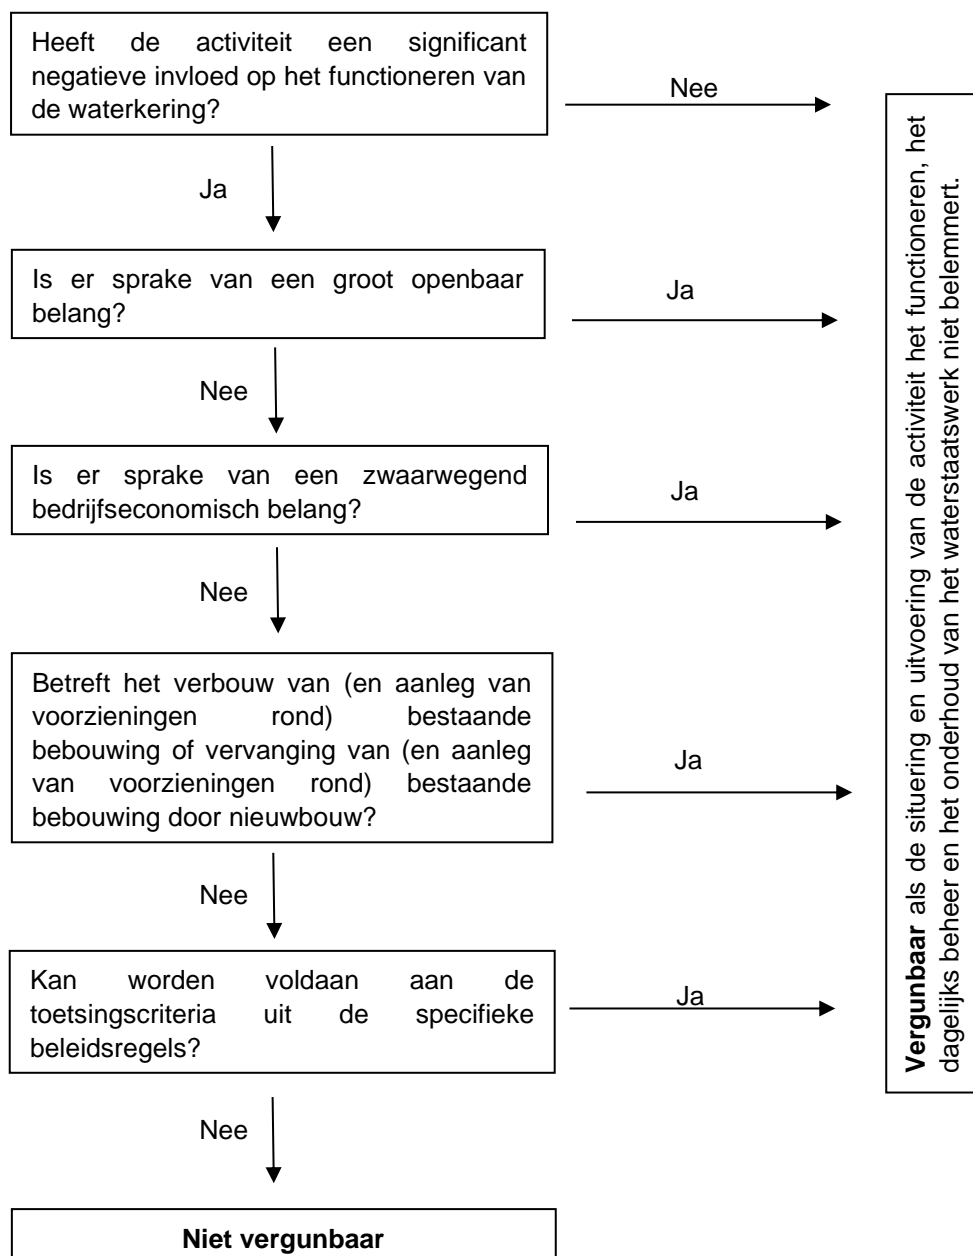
Heeft de activiteit een significant negatieve invloed op het functioneren van de waterkering?

Nee

Ja

Is er sprake van een groot openbaar belang?

Ja

Nee

Is er sprake van een zwaarwegend bedrijfseconomisch belang?

Ja

Nee

Betreft het verbouw van (en aanleg van voorzieningen rond) bestaande bebouwing of vervanging van (en aanleg van voorzieningen rond) bestaande bebouwing door nieuwbouw?

Ja

Nee

Kan worden voldaan aan de toetsingscriteria uit de specifieke beleidsregels?

Ja

Nee

**Niet vergunbaar**

**Vergunbaar** als de situering en uitvoering van de activiteit het functioneren, het dagelijks beheer en het onderhoud van het waterstaatswerk niet belemmert.